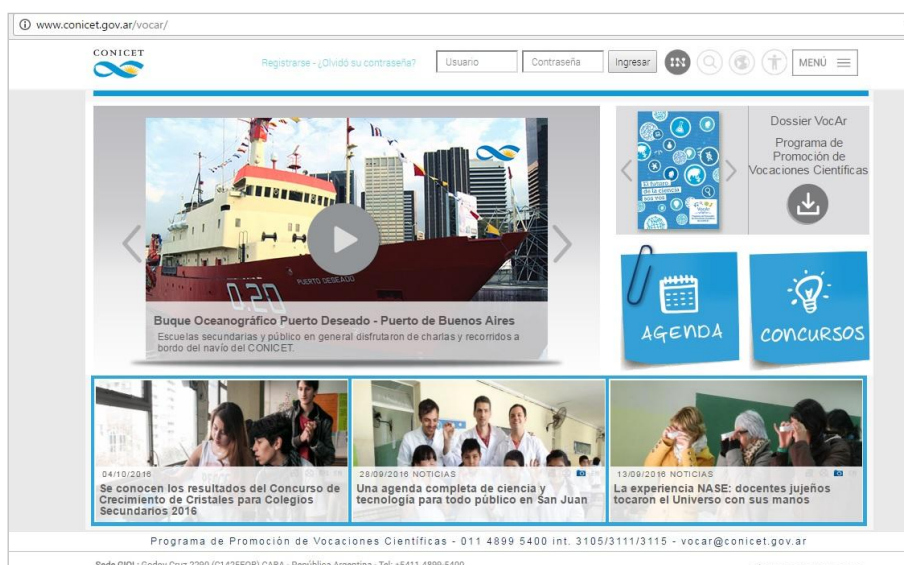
www.conicet.gov.ar/vocar/

CONICET

Registrarse - ¿Olvidó su contraseña? Usuario Contraseña Ingresar MENÚ

PUERTO DESEADO

Q-20

Buque Oceanográfico Puerto Deseado - Puerto de Buenos Aires

Escuelas secundarias y público en general disfrutaron de charlas y recorridos a bordo del navío del CONICET.

El futuro de la ciencia en tus voces

Dossier VocAr

Programa de Promoción de Vocaciones Científicas

AGENDA

CONCURSOS

04/10/2016

Se conocen los resultados del Concurso de Crecimiento de Cristales para Colegios Secundarios 2016

28/09/2016 NOTICIAS

Una agenda completa de ciencia y tecnología para todo público en San Juan

13/09/2016 NOTICIAS

La experiencia NASE: docentes jujeños tocaron el Universo con sus manos

Programa de Promoción de Vocaciones Científicas - 011 4899 5400 int. 3105/3111/3115 - vocar@conicet.gov.ar

Sede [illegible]: Godoy Cruz 2290 (C1425FQB) CABA - República Argentina - Tel: +5411 4899-5400